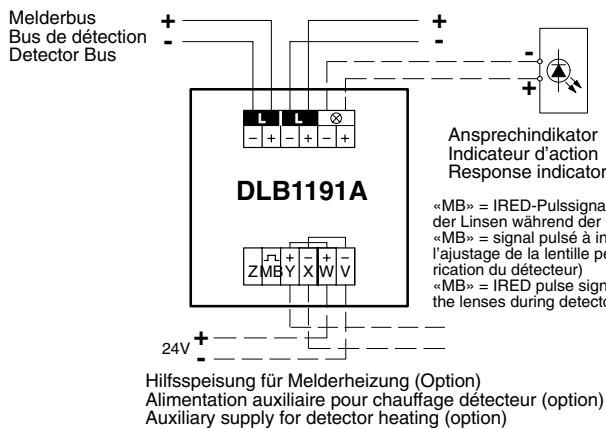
Melderbus
Bus de détection
Detector Bus

+
-

+
-

-
+

L | L | ⊗
– + – + – +

Ansprechindikator
Indicateur d'action
Response indicator

DLB1191A

«MB» = IRED-Pulssigna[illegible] der Linsen während der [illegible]
«MB» = signal pulsé à in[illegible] l'ajustage de la lentille pe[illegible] rication du détecteur)
«MB» = IRED pulse sign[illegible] the lenses during detecto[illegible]

+ – + –
Z MB Y X W V

24V +
-

Hilfsspeisung für Melderheizung (Option)
Alimentation auxiliaire pour chauffage détecteur (option)
Auxiliary supply for detector heating (option)